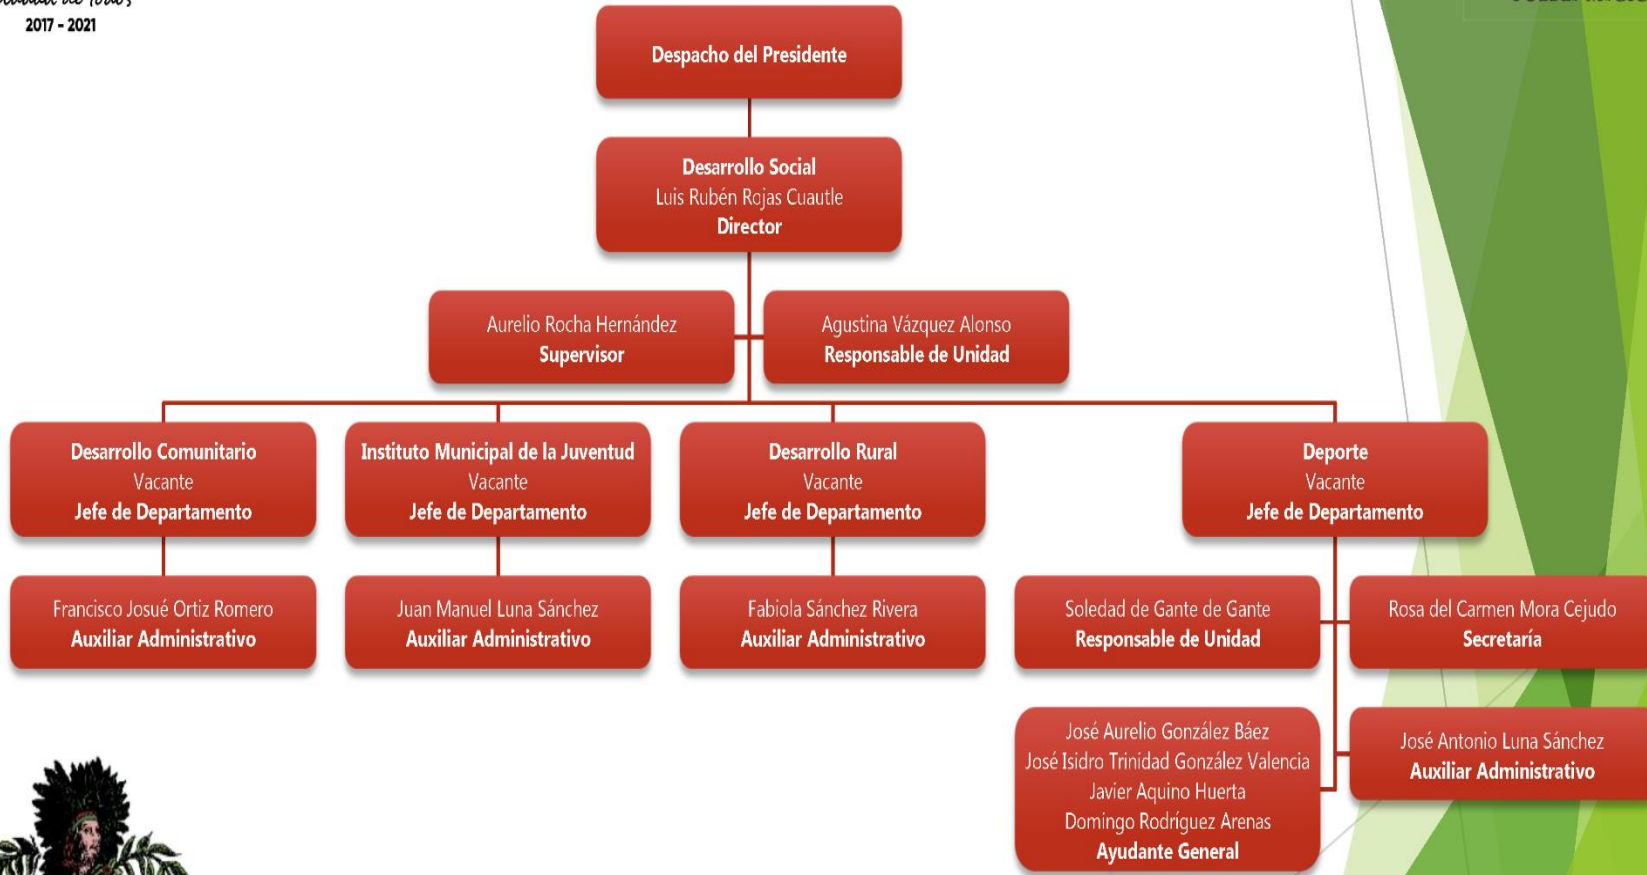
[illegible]
2017 - 2021

Despacho del Presidente

Desarrollo Social
Luis Rubén Rojas Cuautle
Director

Aurelio Rocha Hernández
Supervisor

Agustina Vázquez Alonso
Responsable de Unidad

Desarrollo Comunitario
Vacante
Jefe de Departamento

Instituto Municipal de la Juventud
Vacante
Jefe de Departamento

Desarrollo Rural
Vacante
Jefe de Departamento

Deporte
Vacante
Jefe de Departamento

Francisco Josué Ortiz Romero
Auxiliar Administrativo

Juan Manuel Luna Sánchez
Auxiliar Administrativo

Fabiola Sánchez Rivera
Auxiliar Administrativo

Soledad de Gante de Gante
Responsable de Unidad

Rosa del Carmen Mora Cejudo
Secretaría

José Aurelio González Báez
José Isidro Trinidad González Valencia
Javier Aquino Huerta
Domingo Rodríguez Arenas
Ayudante General

José Antonio Luna Sánchez
Auxiliar Administrativo